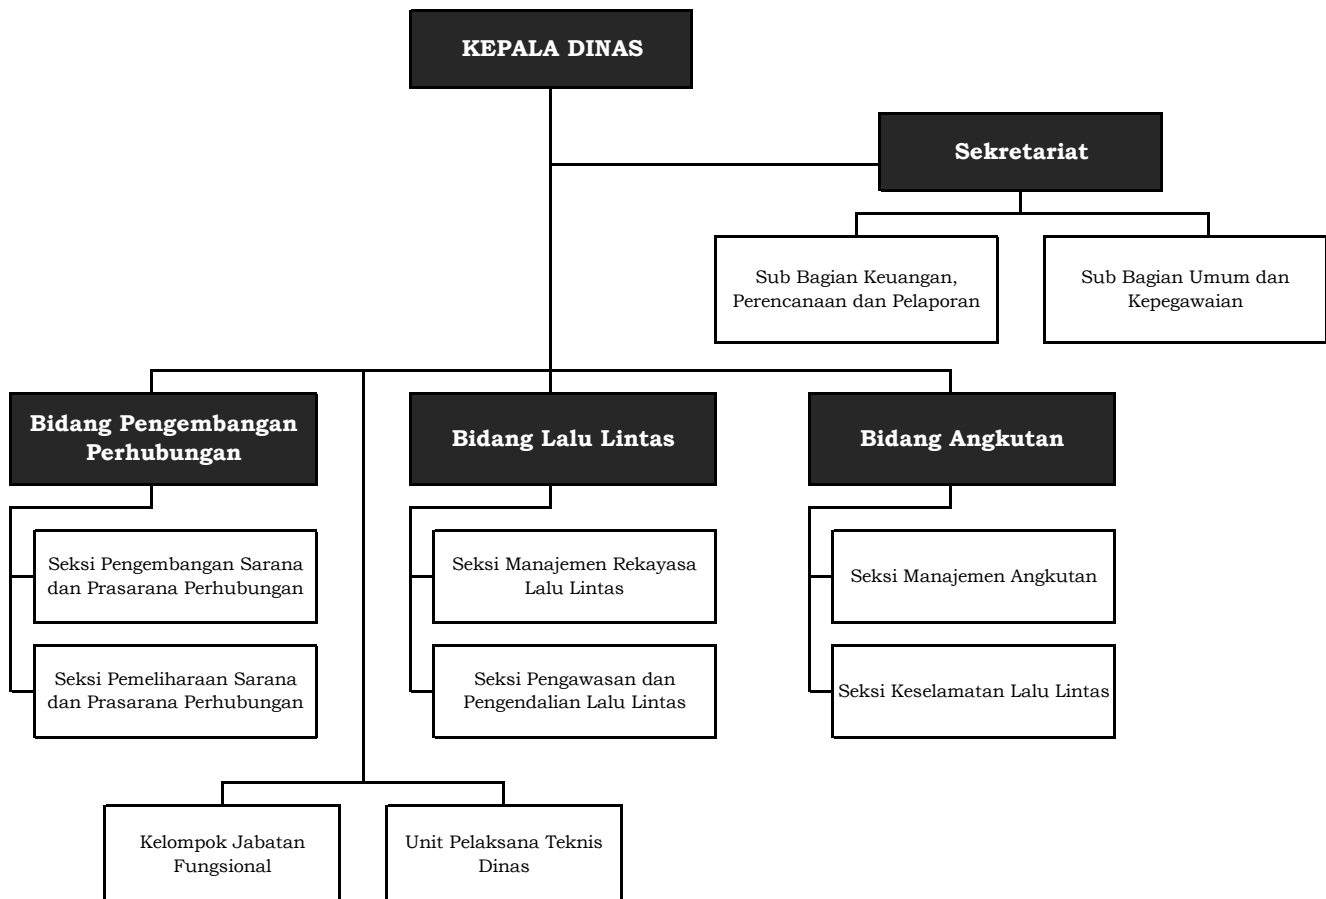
KEPALA DINAS

Sekretariat

Sub Bagian Keuangan, Perencanaan dan Pelaporan

Sub Bagian Umum dan Kepegawaian

Bidang Pengembangan Perhubungan

Seksi Pengembangan Sarana dan Prasarana Perhubungan

Seksi Pemeliharaan Sarana dan Prasarana Perhubungan

Bidang Lalu Lintas

Seksi Manajemen Rekayasa Lalu Lintas

Seksi Pengawasan dan Pengendalian Lalu Lintas

Bidang Angkutan

Seksi Manajemen Angkutan

Seksi Keselamatan Lalu Lintas

Kelompok Jabatan Fungsional

Unit Pelaksana Teknis Dinas